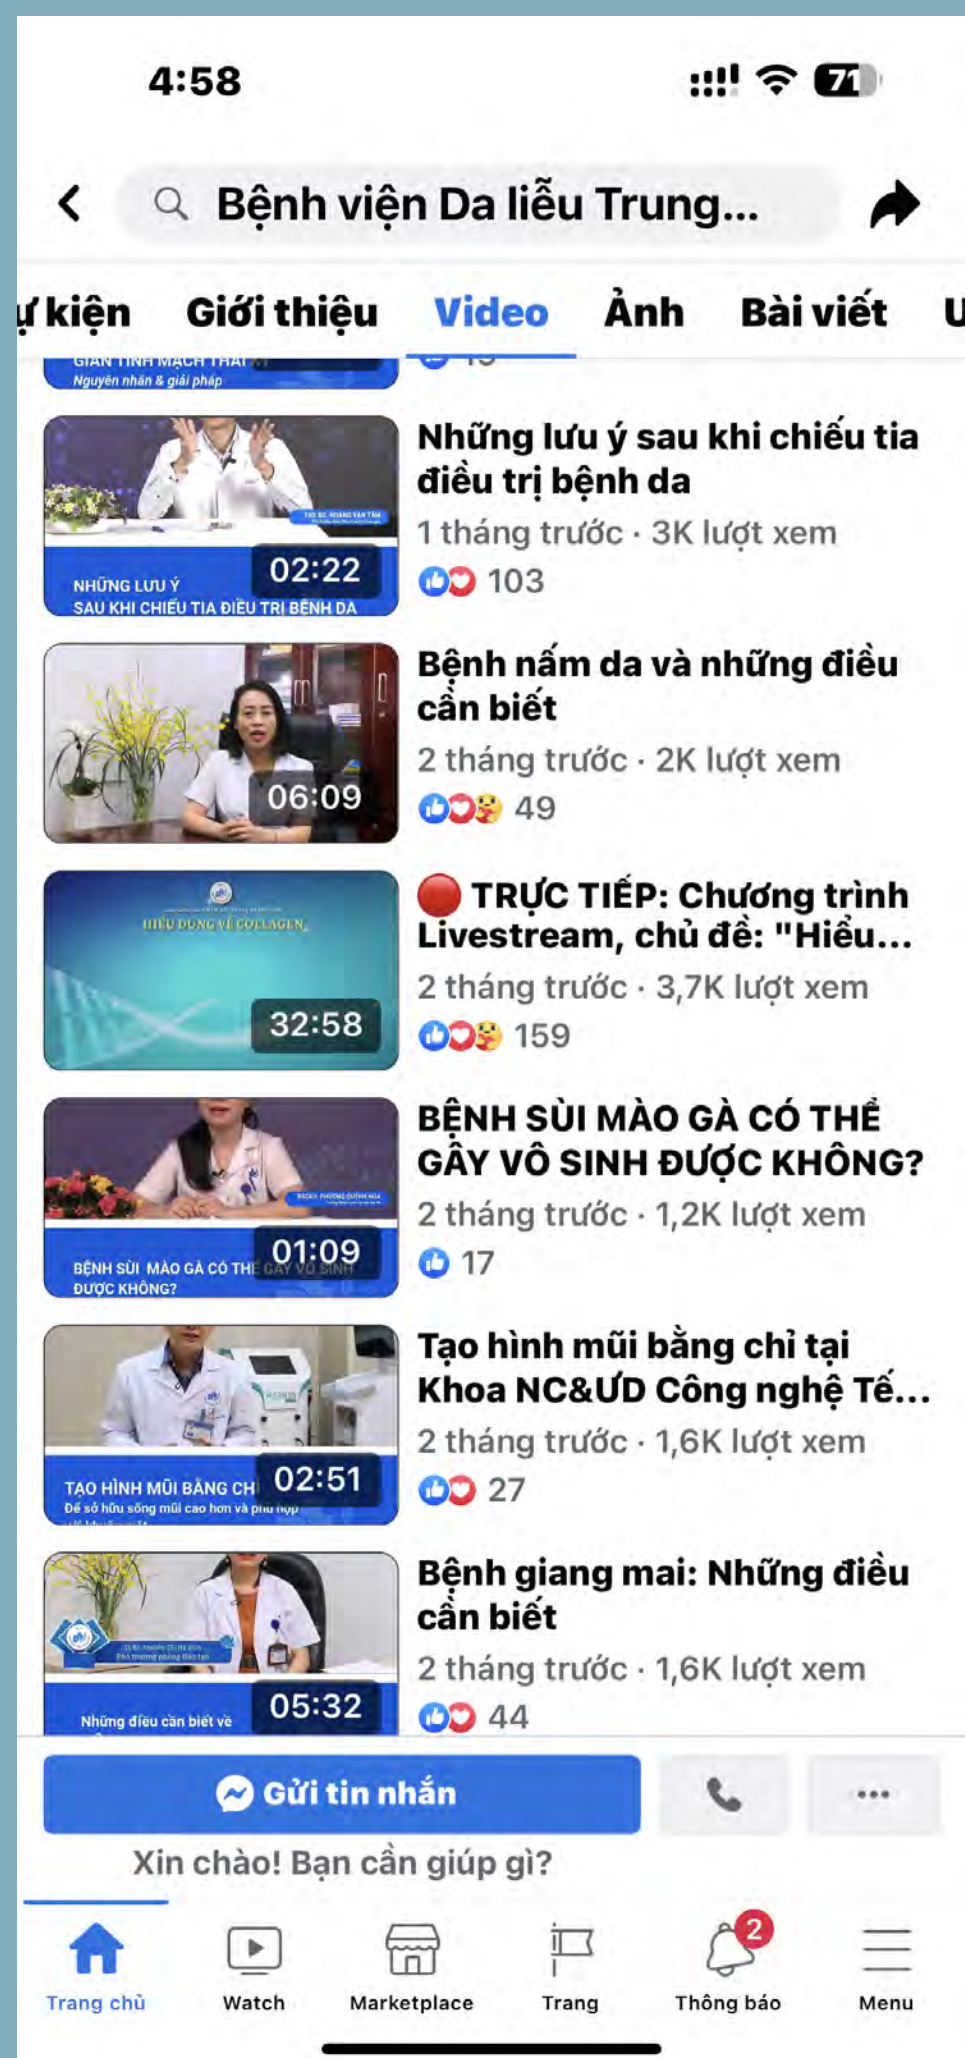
4:58

71

Bệnh viện Da liễu Trung...

ự kiện Giới thiệu Video Ảnh Bài viết U

Nguyên nhân & giải pháp

NHỮNG LƯU Ý SAU KHI CHIẾU TIA ĐIỀU TRỊ BỆNH DA 02:22

Những lưu ý sau khi chiếu tia điều trị bệnh da
1 tháng trước · 3K lượt xem
103

06:09

Bệnh nấm da và những điều cần biết
2 tháng trước · 2K lượt xem
49

HIỂU ĐÚNG VỀ COLLAGEN 32:58

TRỰC TIẾP: Chương trình Livestream, chủ đề: "Hiểu...
2 tháng trước · 3,7K lượt xem
159

BỆNH SÙI MÀO GÀ CÓ THỂ GÂY VÔ SINH ĐƯỢC KHÔNG? 01:09

BỆNH SÙI MÀO GÀ CÓ THỂ GÂY VÔ SINH ĐƯỢC KHÔNG?
2 tháng trước · 1,2K lượt xem
17

TẠO HÌNH MŨI BẰNG CH 02:51
Để sở hữu sống mũi cao hơn và phù hợp

Tạo hình mũi bằng chỉ tại Khoa NC&ƯD Công nghệ Tế...
2 tháng trước · 1,6K lượt xem
27

Những điều cần biết về 05:32

Bệnh giang mai: Những điều cần biết
2 tháng trước · 1,6K lượt xem
44

Gửi tin nhắn

Xin chào! Bạn cần giúp gì?

Trang chủ Watch Marketplace Trang 2 Thông báo Menu